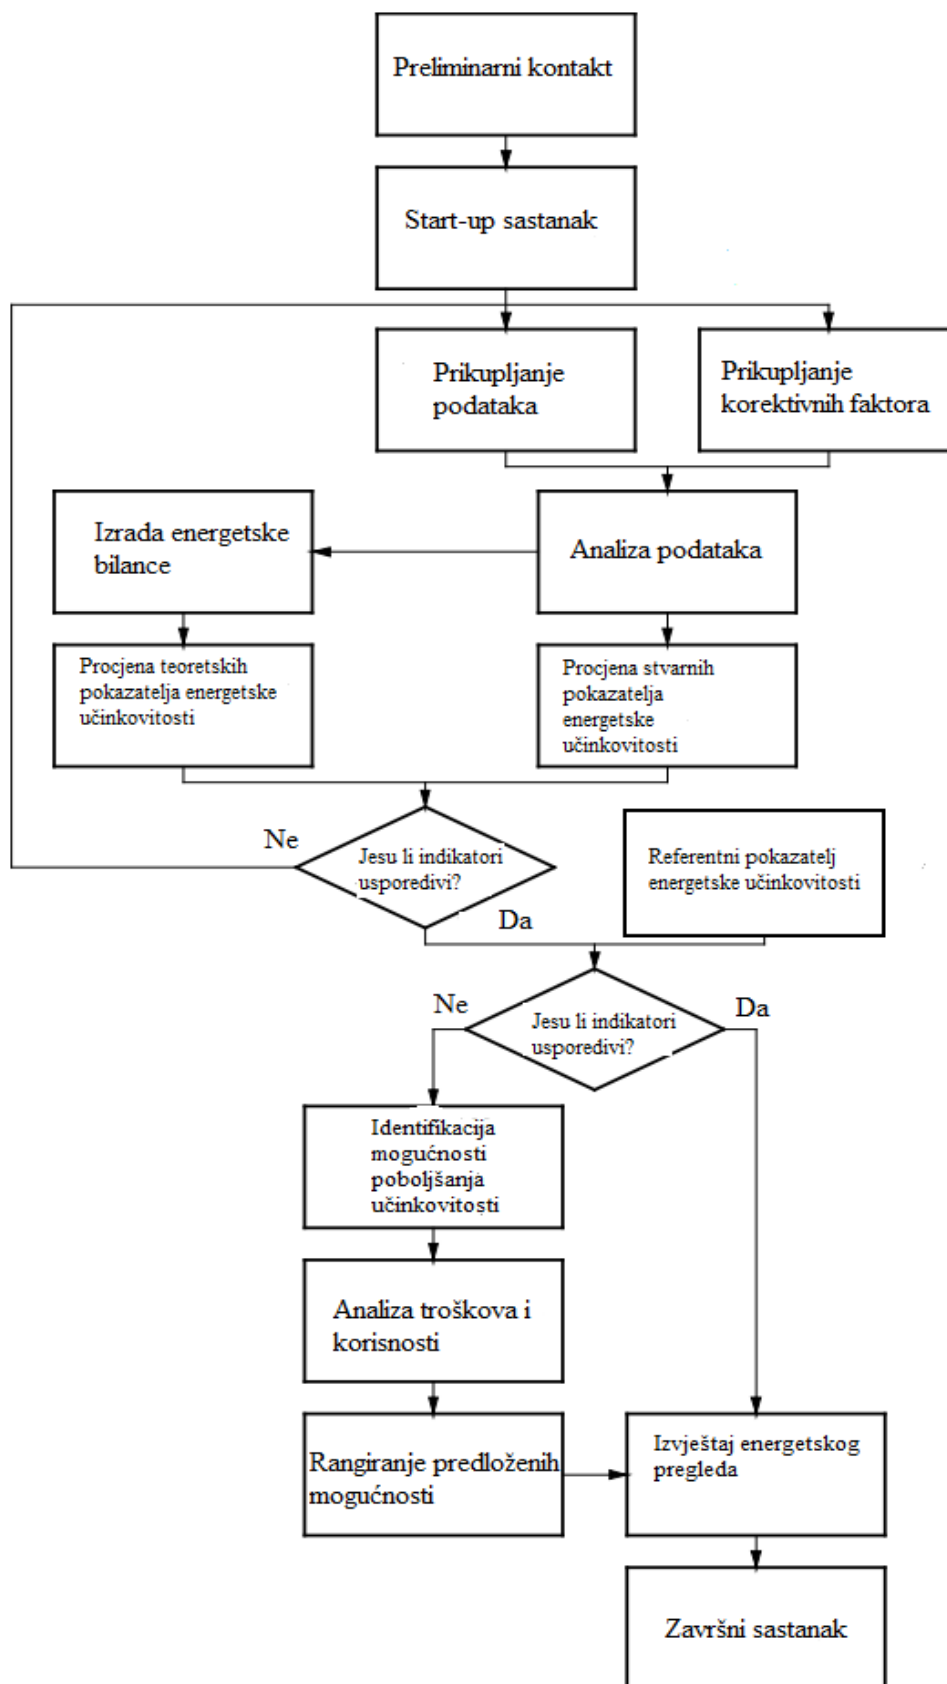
Preliminarni kontakt

Start-up sastanak

Prikupljanje podataka

Prikupljanje korektivnih faktora

Izrada energetske bilance

Analiza podataka

Procjena teoretskih pokazatelja energetske učinkovitosti

Procjena stvarnih pokazatelja energetske učinkovitosti

Ne

Jesu li indikatori usporedivi?

Da

Referentni pokazatelj energetske učinkovitosti

Ne

Jesu li indikatori usporedivi?

Da

Identifikacija mogućnosti poboljšanja učinkovitosti

Analiza troškova i korisnosti

Rangiranje predloženih mogućnosti

Izvještaj energetskog pregleda

Završni sastanak